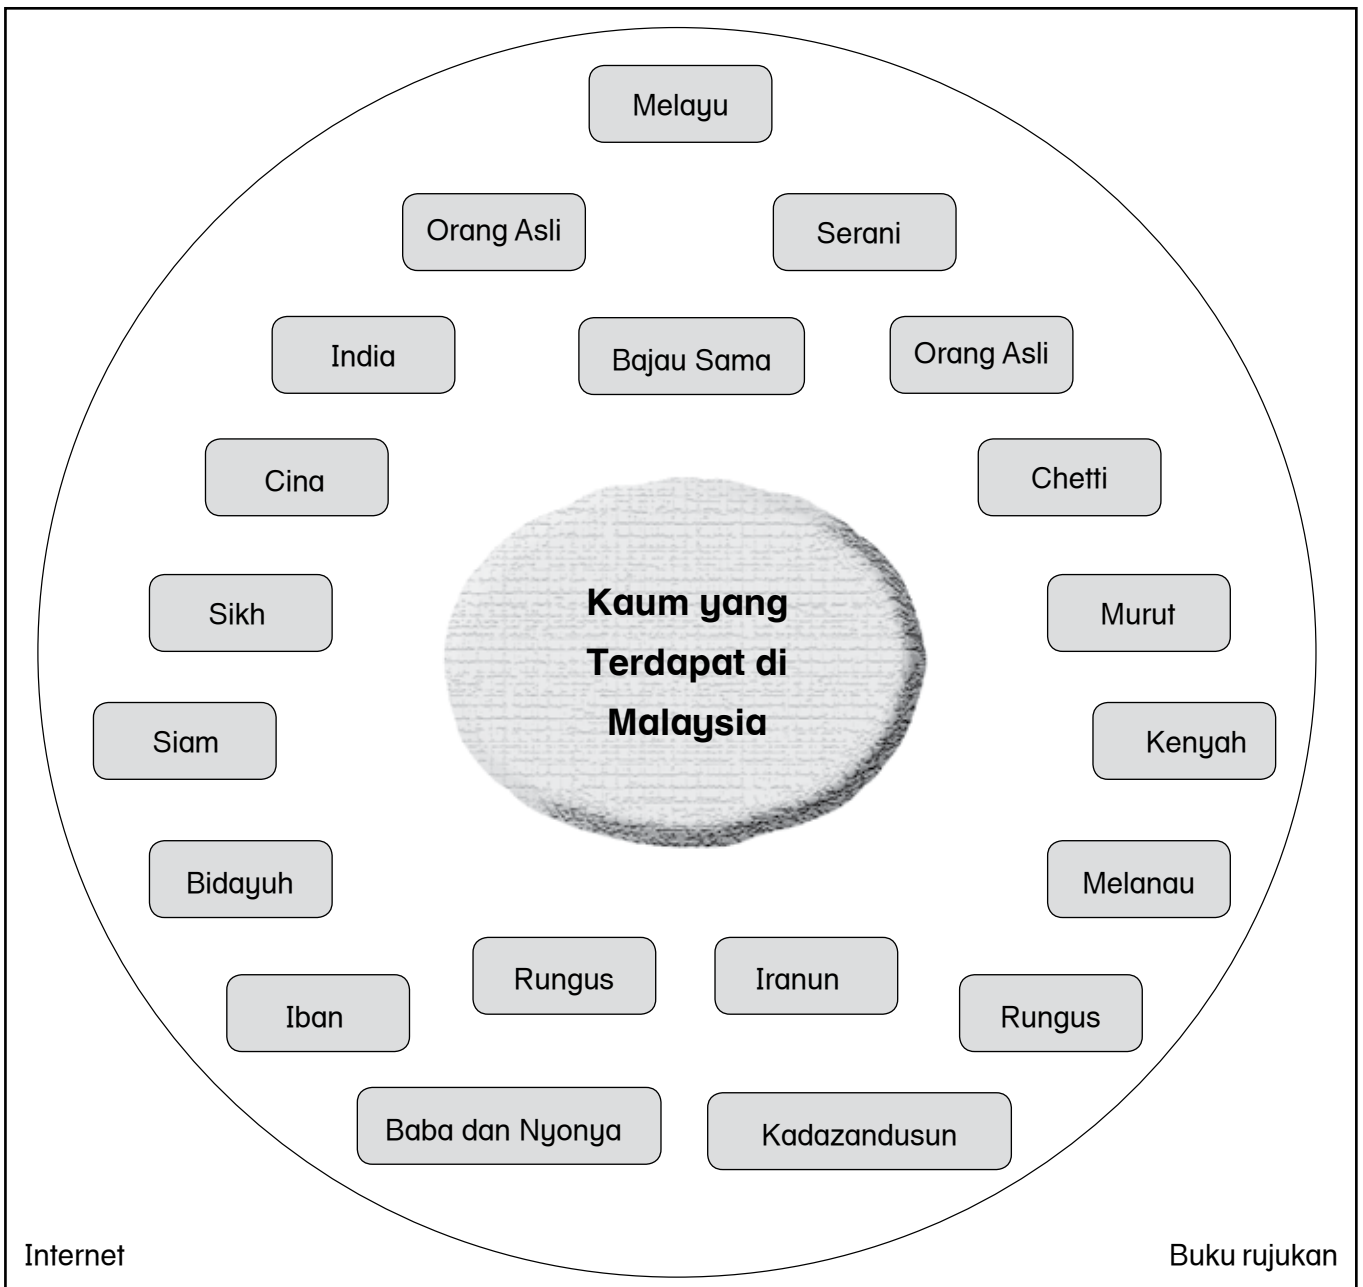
Melayu

Orang Asli

Serani

India

Bajau Sama

Orang Asli

Cina

Chetti

Kaum yang Terdapat di Malaysia

Sikh

Murut

Siam

Kenyah

Bidayuh

Melanau

Rungus

Iranun

Iban

Rungus

Baba dan Nyonya

Kadazandusun

Internet

Buku rujukan